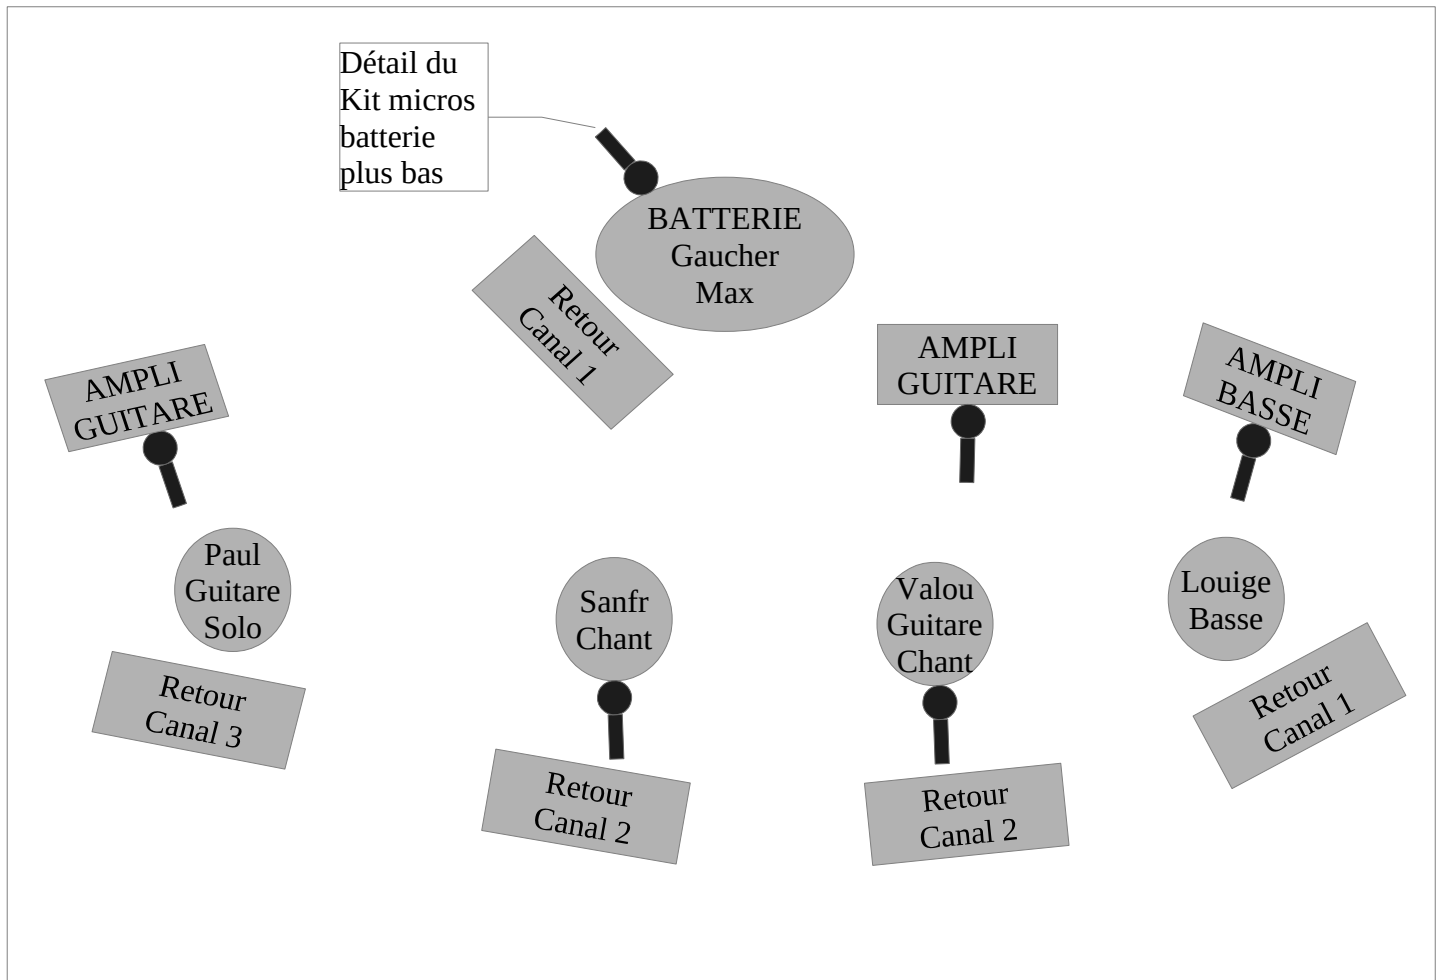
Détail du Kit micros batterie plus bas

BATTERIE
Gaucher
Max

Retour
Canal 1

AMPLI
GUITARE

AMPLI
GUITARE

AMPLI
BASSE

Paul
Guitare
Solo

Sanfr
Chant

Valou
Guitare
Chant

Louige
Basse

Retour
Canal 3

Retour
Canal 2

Retour
Canal 2

Retour
Canal 1